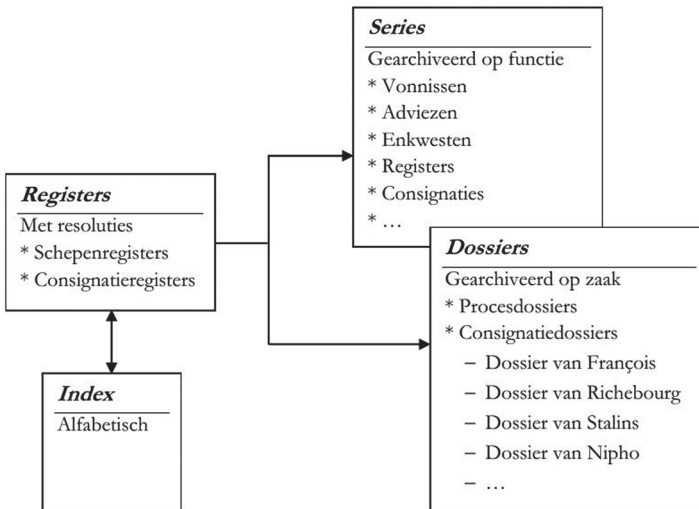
***Series***
Gearchiveerd op functie
* Vonnissen
* Adviezen
* Enkwesten
* Registers
* Consignaties
* …

***Registers***
Met resoluties
* Schepenregisters
* Consignatieregisters

***Dossiers***
Gearchiveerd op zaak
* Procesdossiers
* Consignatiedossiers
– Dossier van François
– Dossier van Richebourg
– Dossier van Stalins
– Dossier van Nipho
– …

***Index***
Alfabetisch